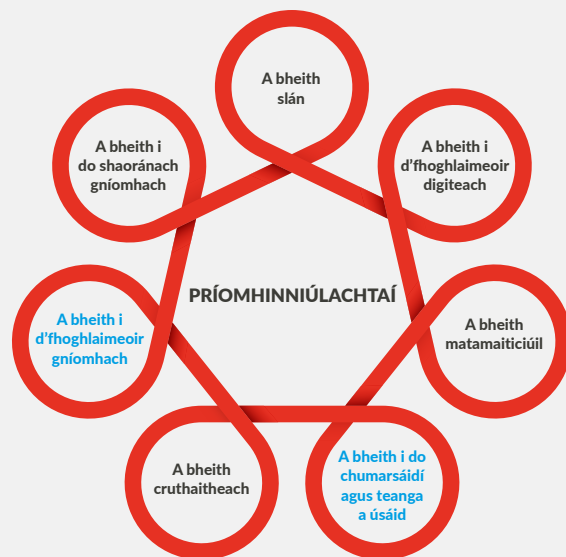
A bheith slán

A bheith i d'fhoghlaimeoir digiteach

A bheith matamaiticiúil

A bheith i do chumarsáidí agus teanga a úsáid

A bheith cruthaitheach

A bheith i d'fhoghlaimeoir gníomhach

A bheith i do shaoránach gníomhach

PRÍOMHINNIÚLACHTAÍ